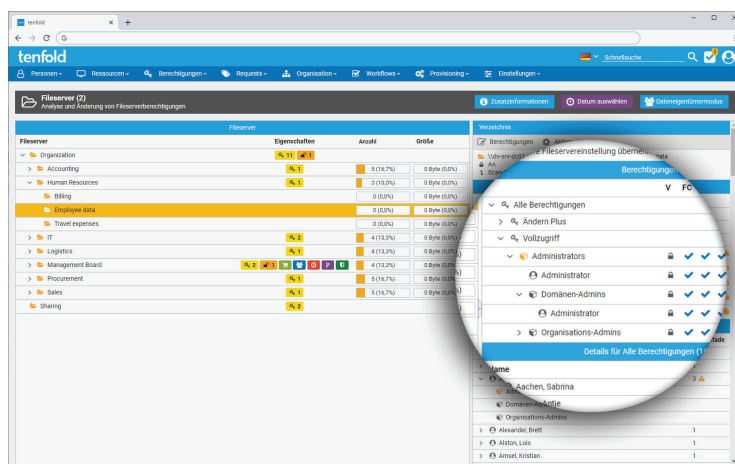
tenfold × +

← → C G

tenfold Schnellsuche

Personen Ressourcen Berechtigungen Requests Organisation Workflows Provisioning Einstellungen

Fileserver (2)
Analyse und Änderung von Fileserverberechtigungen

Zusatzinformationen Datum auswählen Dateneigentümermodus

Fileserver

| Fileserver | Eigenschaften | Anzahl | Größe |
|---|---|---|---|
| Organization | 11 1 | | |
| Accounting | 1 | 5 (16,7%) | 0 Byte (0,0%) |
| Human Resources | 1 | 3 (10,0%) | 0 Byte (0,0%) |
| Billing | | 0 (0,0%) | 0 Byte (0,0%) |
| Employee data | | 0 (0,0%) | 0 Byte (0,0%) |
| Travel expenses | | 0 (0,0%) | 0 Byte (0,0%) |
| IT | 2 | 4 (13,3%) | 0 Byte (0,0%) |
| Logistics | 1 | 4 (13,3%) | 0 Byte (0,0%) |
| Management Board | 2 1 | 4 (13,3%) | 0 Byte (0,0%) |
| Procurement | 1 | 5 (16,7%) | 0 Byte (0,0%) |
| Sales | 1 | 5 (16,7%) | 0 Byte (0,0%) |
| Sharing | 2 | | |

Verzeichnis

Berechtigungen Aktio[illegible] Fileservereinstellung übernehmen

Berechtigungen

V FC

Alle Berechtigungen
Ändern Plus
Vollzugriff
Administrators
Administrator
Domänen-Admins
Administrator
Organisations-Admins

Details für Alle Berechtigungen (1

Name
Aachen, Sabrina
Domänen-Ad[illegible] Antje
Organisations-Admins
Alexander, Brett 1
Alston, Lois 1
Amsel, Kristian 1